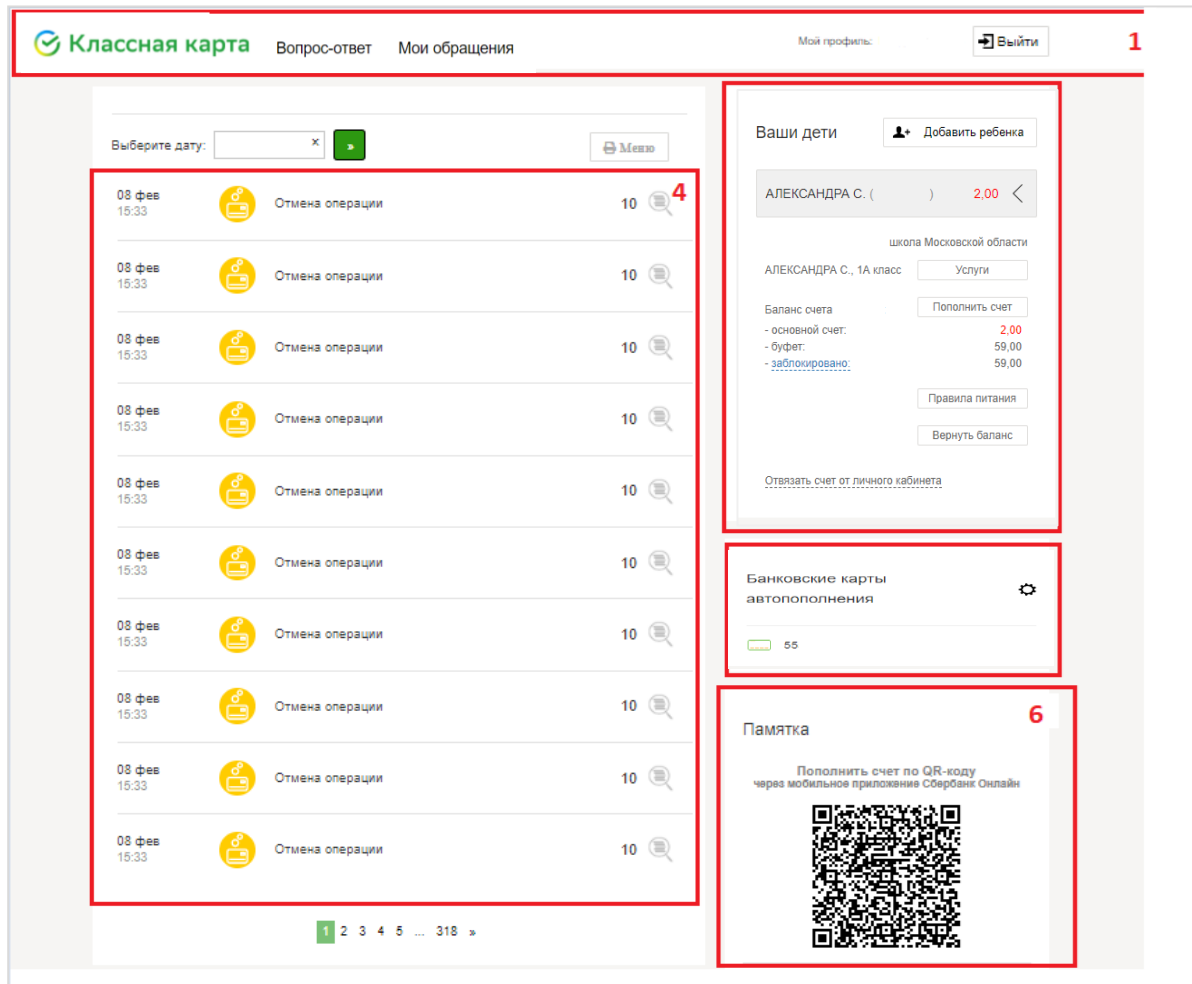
Классная карта Вопрос-ответ Мои обращения Мой профиль: Выйти 1

Выберите дату: × » Меню

4

08 фев 15:33 Отмена операции 10

08 фев 15:33 Отмена операции 10

08 фев 15:33 Отмена операции 10

08 фев 15:33 Отмена операции 10

08 фев 15:33 Отмена операции 10

08 фев 15:33 Отмена операции 10

08 фев 15:33 Отмена операции 10

08 фев 15:33 Отмена операции 10

08 фев 15:33 Отмена операции 10

08 фев 15:33 Отмена операции 10

1 2 3 4 5 ... 318 »

Ваши дети Добавить ребенка

АЛЕКСАНДРА С. ( ) 2,00

школа Московской области

АЛЕКСАНДРА С., 1А класс Услуги

Баланс счета Пополнить счет
- основной счет: 2,00
- буфет: 59,00
- заблокировано: 59,00

Правила питания

Вернуть баланс

Отвязать счет от личного кабинета

Банковские карты автопополнения

55

6

Памятка

Пополнить счет по QR-коду
через мобильное приложение Сбербанк Онлайн